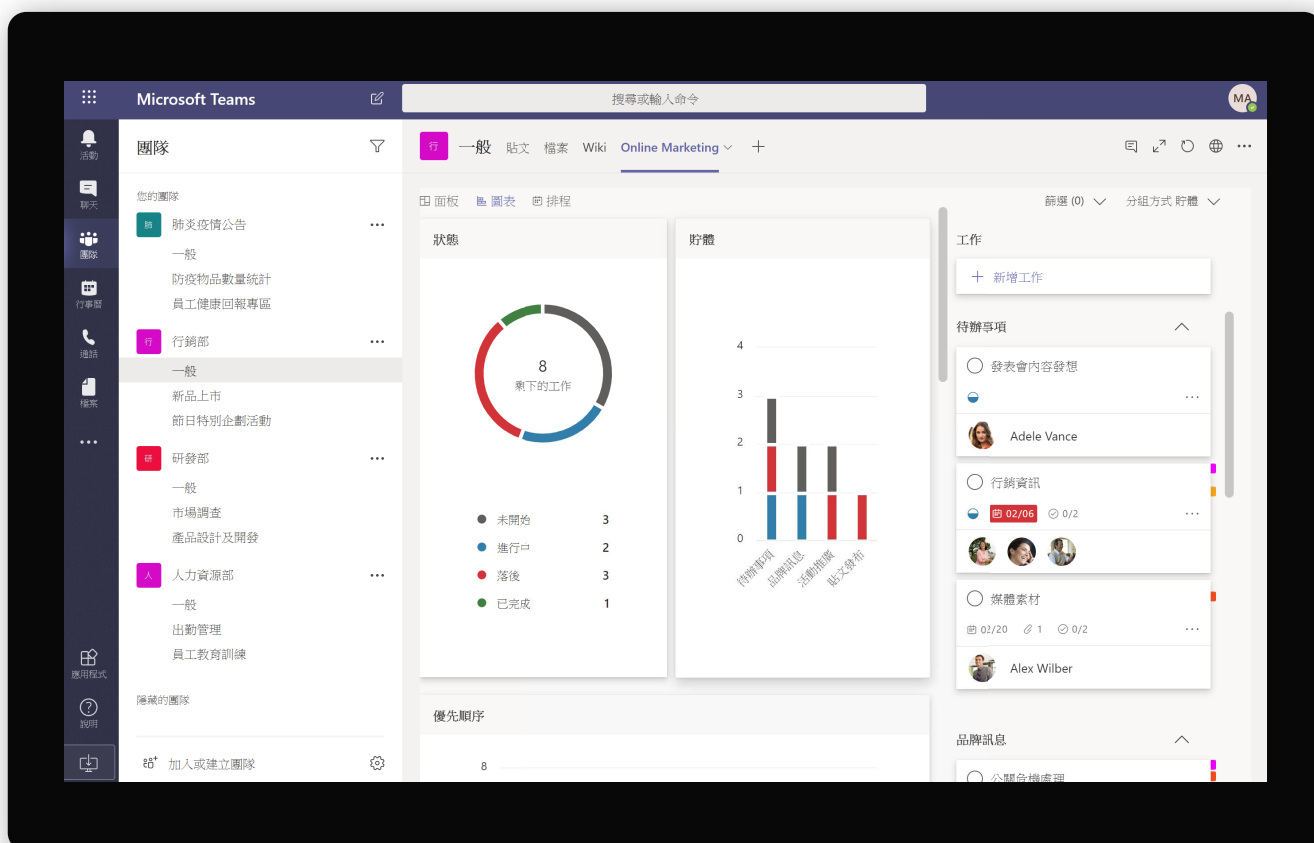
Microsoft Teams

搜尋或輸入命令

MA

活動
聊天
團隊
行事曆
通話
檔案
...
應用程式
說明

團隊

您的團隊

肺 肺炎疫情公告 ...
一般
防疫物品數量統計
員工健康回報專區

行 行銷部 ...
一般
新品上市
節日特別企劃活動

研 研發部 ...
一般
市場調查
產品設計及開發

人 人力資源部 ...
一般
出勤管理
員工教育訓練

隱藏的團隊

加入或建立團隊

行 一般 貼文 檔案 Wiki Online Marketing +

面板 圖表 排程

篩選 (0) 分組方式 貯體

狀態

8
剩下的工作

| | |
|---|---|
| 未開始 | 3 |
| 進行中 | 2 |
| 落後 | 3 |
| 已完成 | 1 |

貯體

4
3
2
1
0
待辦事項
品牌訊息
活動推廣
貼文發布

優先順序

8

工作

+ 新增工作

待辦事項

發表會內容發想
...
Adele Vance

行銷資訊
02/06 0/2 ...

媒體素材
02/20 1 0/2 ...
Alex Wilber

品牌訊息

公關危機處理